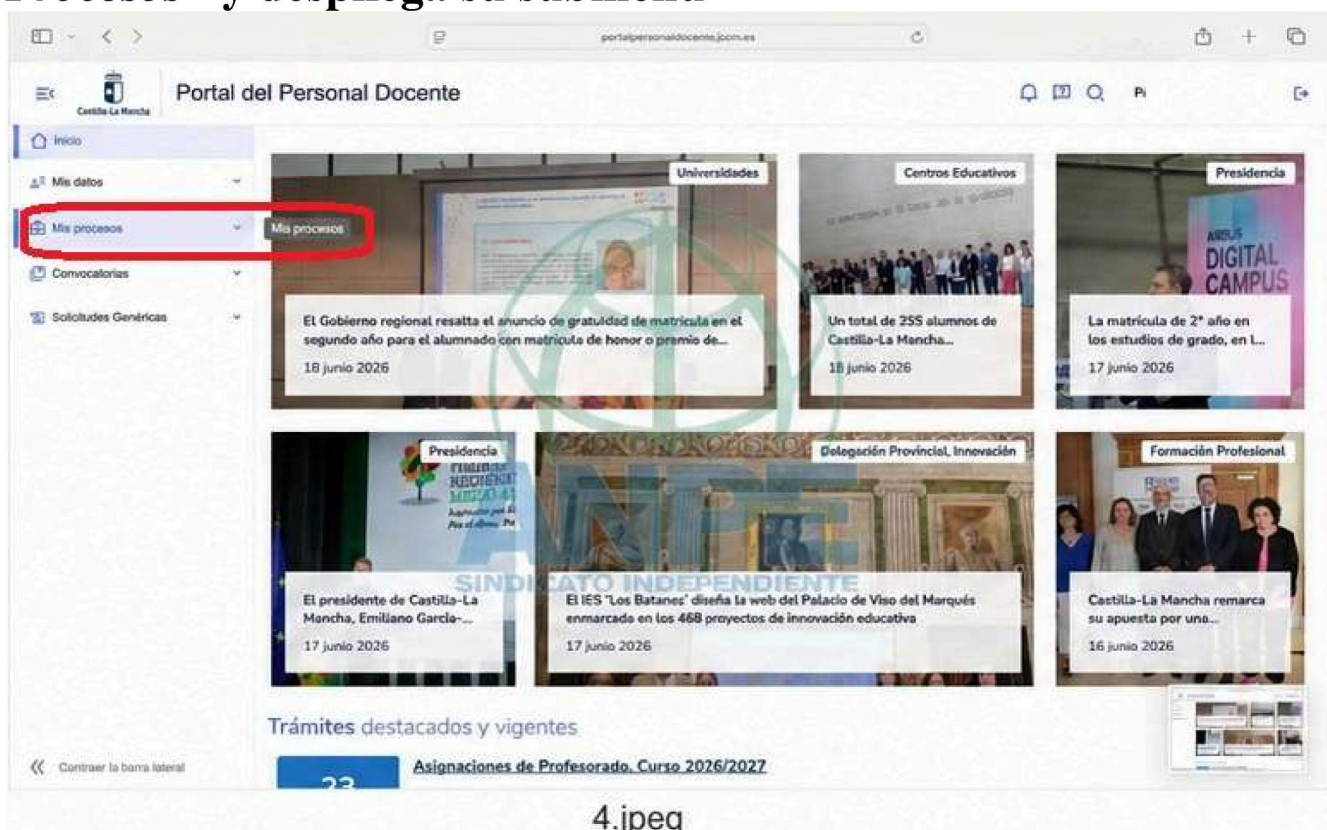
Procesos" y despliega su submenú

portalpersonaldocente.jccm.es

Castilla-La Mancha

Portal del Personal Docente

Pi

Inicio

Mis datos

Mis procesos

Mis procesos

Convocatorias

Solicitudes Genéricas

Universidades

El Gobierno regional resalta el anuncio de gratuidad de matrícula en el segundo año para el alumnado con matrícula de honor o premio de...

18 junio 2026

Centros Educativos

Un total de 255 alumnos de Castilla-La Mancha...

18 junio 2026

Presidencia

DIGITAL CAMPUS

La matrícula de 2º año en los estudios de grado, en l...

17 junio 2026

Presidencia

El presidente de Castilla-La Mancha, Emiliano García-...

17 junio 2026

Delegación Provincial, Innovación

El IES "Los Batanes" diseña la web del Palacio de Viso del Marqués enmarcada en los 468 proyectos de innovación educativa

17 junio 2026

Formación Profesional

Castilla-La Mancha remarca su apuesta por una...

16 junio 2026

ANPE SINDICATO INDEPENDIENTE

Trámites destacados y vigentes

23

Asignaciones de Profesorado. Curso 2026/2027

Contraer la barra lateral

4.jpeg